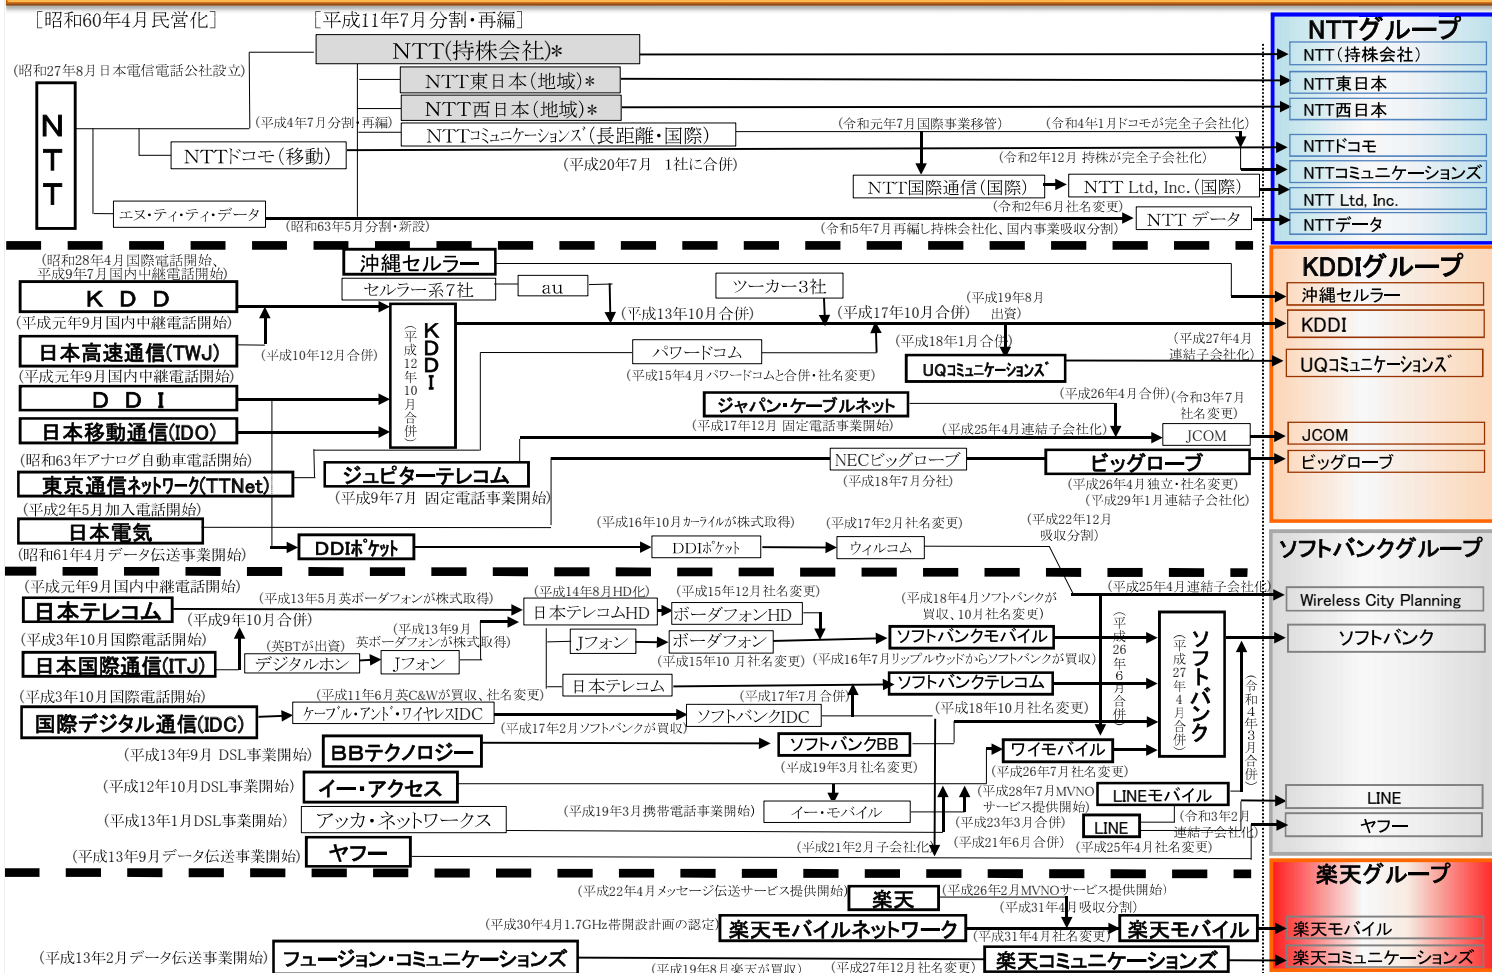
［昭和60年4月民営化］

［平成11年7月分割・再編］

NTT(持株会社)*

(昭和27年8月 日本電信電話公社設立)

NTT

NTT東日本(地域)*

NTT西日本(地域)*

(平成4年7月分割・再編)

NTTコミュニケーションズ(長距離・国際)

(令和元年7月国際事業移管)

(令和4年1月ドコモが完全子会社化)

NTTドコモ(移動)

(平成20年7月　1社に合併)

(令和2年12月 持株が完全子会社化)

NTT国際通信(国際)

NTT Ltd, Inc.(国際)

エヌ・ティ・ティ・データ

(令和2年6月社名変更)

(昭和63年5月分割・新設)

NTT データ

(令和5年7月再編し持株会社化、国内事業吸収分割)

NTTグループ

NTT(持株会社)

NTT東日本

NTT西日本

NTTドコモ

NTTコミュニケーションズ

NTT Ltd, Inc.

NTTデータ

(昭和28年4月国際電話開始、平成9年7月国内中継電話開始)

沖縄セルラー

セルラー系7社

au

ツーカー3社

KDD

(平成元年9月国内中継電話開始)

(平成13年10月合併)

(平成17年10月合併)

(平成19年8月出資)

KDDI (平成12年10月合併)

日本高速通信(TWJ)

(平成10年12月合併)

パワードコム

(平成18年1月合併)

(平成27年4月連結子会社化)

(平成元年9月国内中継電話開始)

(平成15年4月パワードコムと合併・社名変更)

UQコミュニケーションズ

DDI

(平成26年4月合併)

(令和3年7月社名変更)

ジャパン・ケーブルネット

日本移動通信(IDO)

(平成17年12月 固定電話事業開始)

(平成25年4月連結子会社化)

JCOM

(昭和63年アナログ自動車電話開始)

NECビッグローブ

ジュピターテレコム

ビッグローブ

東京通信ネットワーク(TTNet)

(平成18年7月分社)

(平成9年7月 固定電話事業開始)

(平成26年4月独立・社名変更)

(平成29年1月連結子会社化)

(平成2年5月加入電話開始)

日本電気

(平成16年10月カーライルが株式取得)

(平成17年2月社名変更)

(平成22年12月吸収分割)

(昭和61年4月データ伝送事業開始)

DDIポケット

DDIポケット

ウィルコム

KDDIグループ

沖縄セルラー

KDDI

UQコミュニケーションズ

JCOM

ビッグローブ

(平成元年9月国内中継電話開始)

(平成14年8月HD化)

(平成15年12月社名変更)

(平成18年4月ソフトバンクが買収、10月社名変更)

(平成25年4月連結子会社化)

日本テレコム

(平成13年5月英ボーダフォンが株式取得)

日本テレコムHD

ボーダフォンHD

(平成9年10月合併)

(平成13年9月英ボーダフォンが株式取得)

ソフトバンクモバイル

(平成3年10月国際電話開始)

(英BTが出資)

Jフォン

ボーダフォン

(平成26年6月合併)

ソフトバンク (平成27年4月合併)

日本国際通信(ITJ)

デジタルホン

Jフォン

(平成15年10月社名変更)

(平成16年7月リップルウッドからソフトバンクが買収)

日本テレコム

ソフトバンクテレコム

(平成3年10月国際電話開始)

(平成11年6月英C&Wが買収、社名変更)

(平成17年7月合併)

国際デジタル通信(IDC)

ケーブル・アンド・ワイヤレスIDC

ソフトバンクIDC

(平成18年10月社名変更)

(平成17年2月ソフトバンクが買収)

(平成13年9月 DSL事業開始)

BBテクノロジー

ソフトバンクBB

ワイモバイル

(平成19年3月社名変更)

(平成26年7月社名変更)

(平成12年10月DSL事業開始)

イー・アクセス

(平成28年7月MVNOサービス提供開始)

LINEモバイル

(令和3年4月合併)

(平成19年3月携帯電話事業開始)

イー・モバイル

(令和3年2月連結子会社化)

(平成13年1月DSL事業開始)

アッカ・ネットワークス

(平成23年3月合併)

LINE

(平成21年6月合併)

(平成13年9月データ伝送事業開始)

ヤフー

(平成21年2月子会社化)

(平成25年4月社名変更)

ソフトバンクグループ

Wireless City Planning

ソフトバンク

LINE

ヤフー

(平成22年4月メッセージ伝送サービス提供開始)

楽天

(平成26年2月MVNOサービス提供開始)

(平成31年4月吸収分割)

(平成30年4月1.7GHz帯開設計画の認定)

楽天モバイルネットワーク

(平成31年4月社名変更)

楽天モバイル

(平成13年2月データ伝送事業開始)

フュージョン・コミュニケーションズ

(平成19年8月楽天が買収)

(平成27年12月社名変更)

楽天コミュニケーションズ

楽天グループ

楽天モバイル

楽天コミュニケーションズ